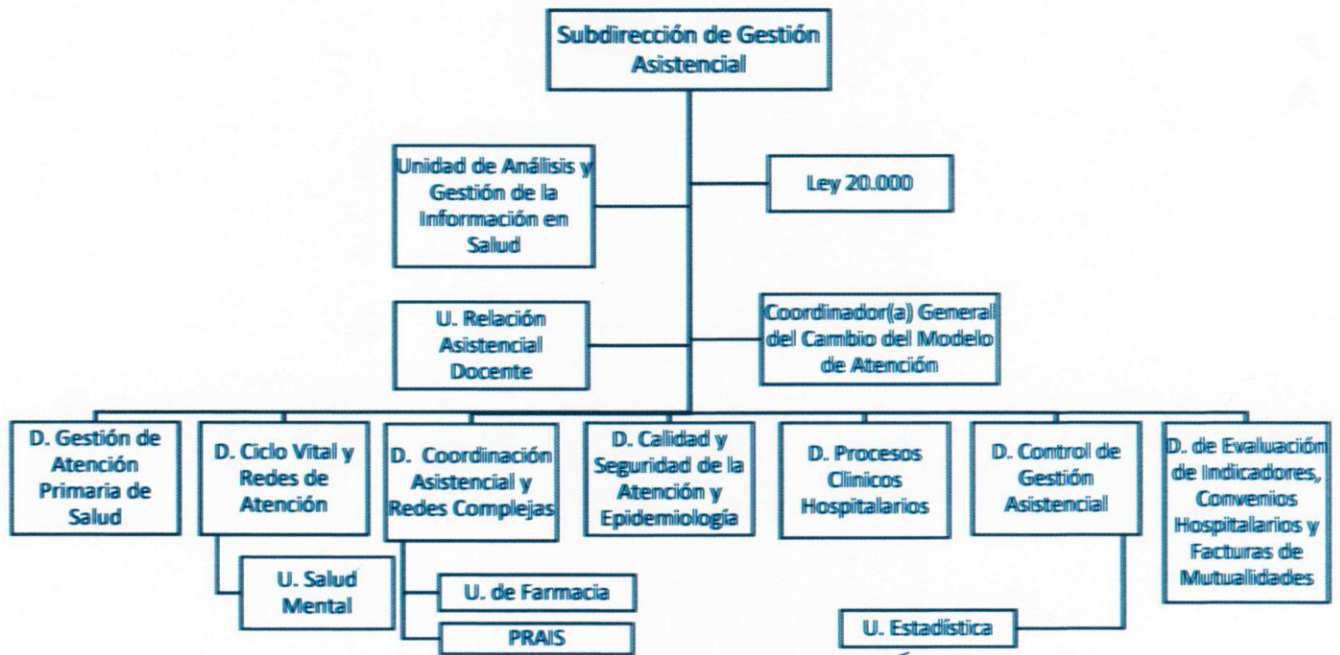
Subdirección de Gestión Asistencial

Unidad de Análisis y Gestión de la Información en Salud

Ley 20.000

U. Relación Asistencial Docente

Coordinador(a) General del Cambio del Modelo de Atención

D. Gestión de Atención Primaria de Salud

D. Ciclo Vital y Redes de Atención

D. Coordinación Asistencial y Redes Complejas

D. Calidad y Seguridad de la Atención y Epidemiología

D. Procesos Clínicos Hospitalarios

D. Control de Gestión Asistencial

D. de Evaluación de Indicadores, Convenios Hospitalarios y Facturas de Mutualidades

U. Salud Mental

U. de Farmacia

PRAIS

U. Estadística